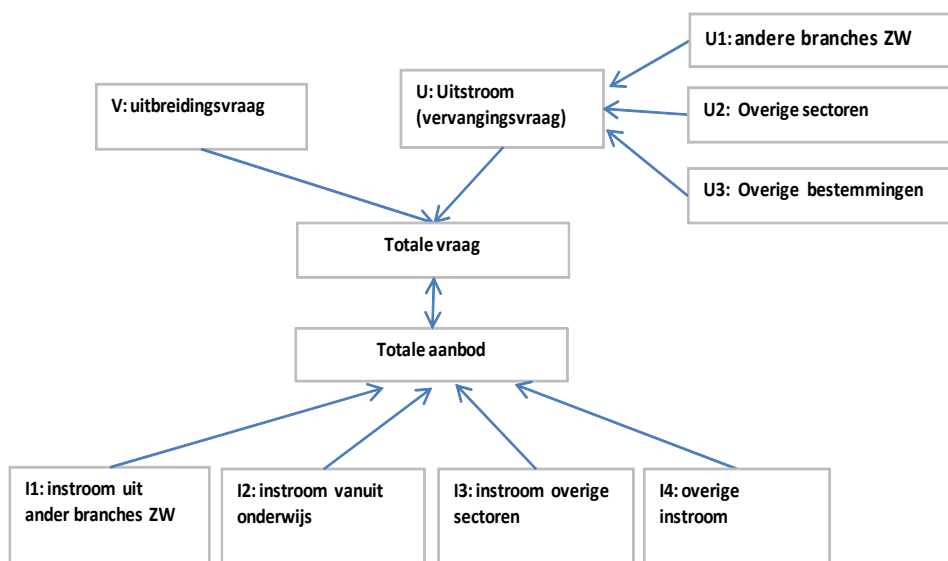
U1: andere branches ZW

V: uitbreidingsvraag

U: Uitstroom (vervangingsvraag)

U2: Overige sectoren

U3: Overige bestemmingen

Totale vraag

Totale aanbod

I1: instroom uit ander branches ZW

I2: instroom vanuit onderwijs

I3: instroom overige sectoren

I4: overige instroom